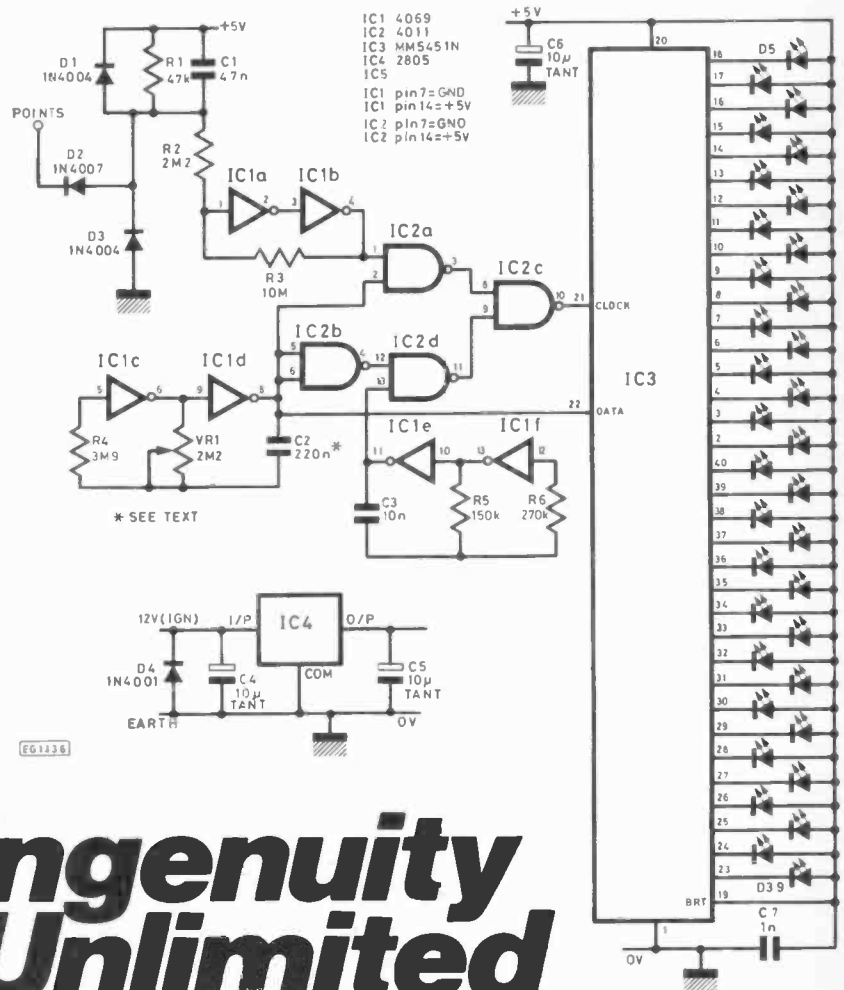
+5V

D1 1N4004

R1 47k

C1 47n

POINTS

D2 1N4007

D3 1N4004

R2 2M2

IC1a

IC1b

R3 10M

IC2a

IC2c

IC2b

IC2d

IC1c

IC1d

R4 3M9

VR1 2M2

C2 220n*

IC1e

IC1f

C3 10n

R5 150k

R6 270k

* SEE TEXT

IC1 4069
IC2 4011
IC3 MM5451N
IC4 2805
IC5

IC1 pin7=GND
IC1 pin14=+5V

IC2 pin7=GND
IC2 pin14=+5V

+5V

C6 10µ TANT

CLOCK

DATA

IC3

BRT

D5

D39

C7 1n

0V

12V(IGN)

I/P

IC4

O/P

COM

D4 1N4001

C4 10µ TANT

C5 10µ TANT

EARTH

0V

EG1336

ngenuity Unlimited